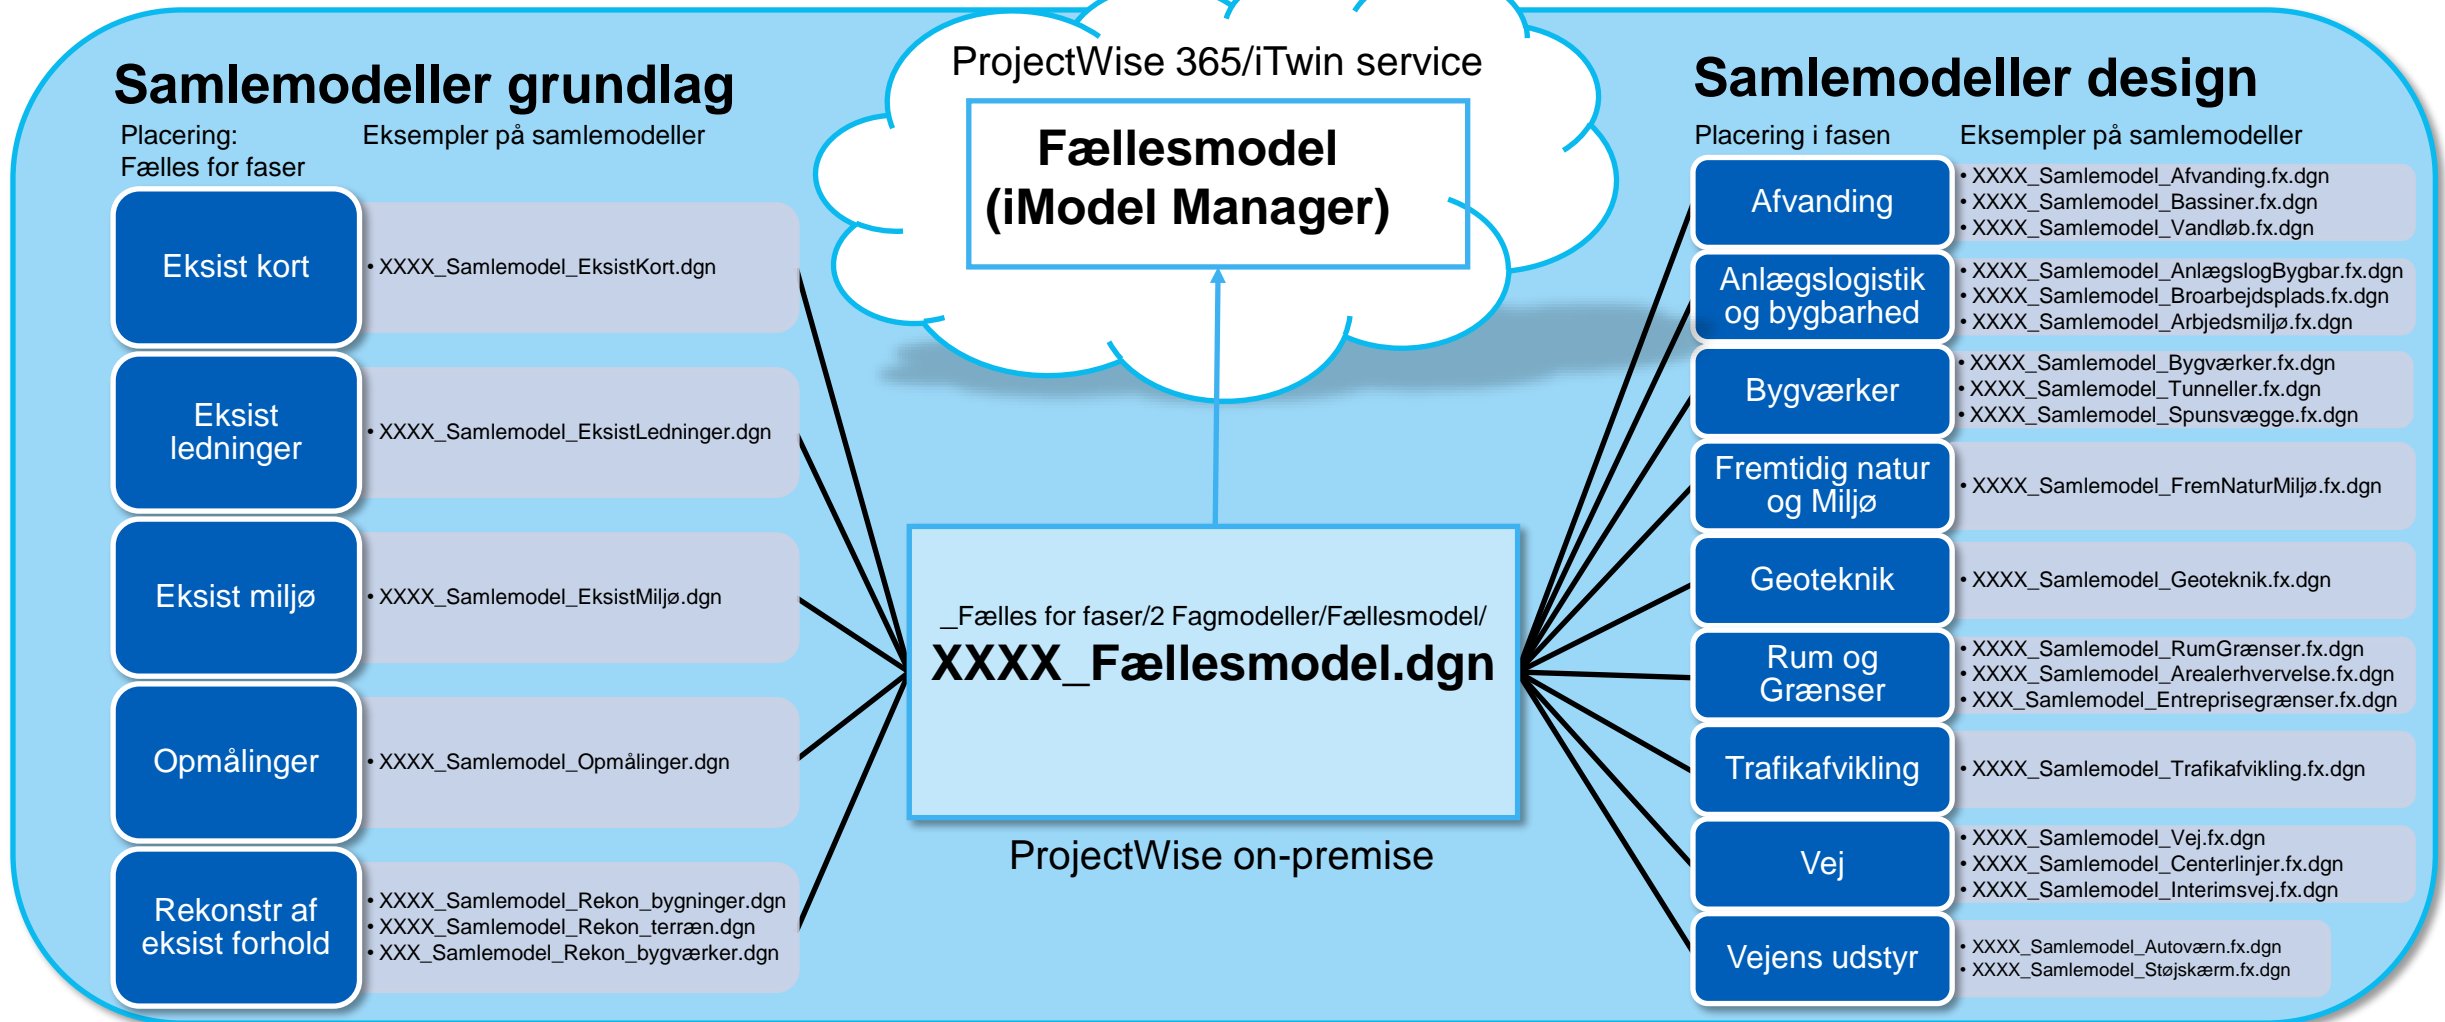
Samlemodeller grundlag

Placering: Fælles for faser

Eksempler på samlemodeller

Eksist kort
• XXXX_Samlemodel_EksistKort.dgn

Eksist ledninger
• XXXX_Samlemodel_EksistLedninger.dgn

Eksist miljø
• XXXX_Samlemodel_EksistMiljø.dgn

Opmålinger
• XXXX_Samlemodel_Opmålinger.dgn

Rekonstr af eksist forhold
• XXXX_Samlemodel_Rekon_bygninger.dgn
• XXXX_Samlemodel_Rekon_terræn.dgn
• XXX_Samlemodel_Rekon_bygværker.dgn

ProjectWise 365/iTwin service

Fællesmodel (iModel Manager)

_Fælles for faser/2 Fagmodeller/Fællesmodel/
XXXX_Fællesmodel.dgn

ProjectWise on-premise

Samlemodeller design

Placering i fasen

Eksempler på samlemodeller

Afvanding
• XXXX_Samlemodel_Afvanding.fx.dgn
• XXXX_Samlemodel_Bassiner.fx.dgn
• XXXX_Samlemodel_Vandløb.fx.dgn

Anlægslogistik og bygbarhed
• XXXX_Samlemodel_AnlægslogBygbar.fx.dgn
• XXXX_Samlemodel_Broarbejdsplads.fx.dgn
• XXXX_Samlemodel_Arbjedsmiljø.fx.dgn

Bygværker
• XXXX_Samlemodel_Bygværker.fx.dgn
• XXXX_Samlemodel_Tunneller.fx.dgn
• XXXX_Samlemodel_Spunsvægge.fx.dgn

Fremtidig natur og Miljø
• XXXX_Samlemodel_FremNaturMiljø.fx.dgn

Geoteknik
• XXXX_Samlemodel_Geoteknik.fx.dgn

Rum og Grænser
• XXXX_Samlemodel_RumGrænser.fx.dgn
• XXXX_Samlemodel_Arealerhvervelse.fx.dgn
• XXX_Samlemodel_Entreprisegrænser.fx.dgn

Trafikafvikling
• XXXX_Samlemodel_Trafikafvikling.fx.dgn

Vej
• XXXX_Samlemodel_Vej.fx.dgn
• XXXX_Samlemodel_Centerlinjer.fx.dgn
• XXXX_Samlemodel_Interimsvej.fx.dgn

Vejens udstyr
• XXXX_Samlemodel_Autoværn.fx.dgn
• XXXX_Samlemodel_Støjskærm.fx.dgn